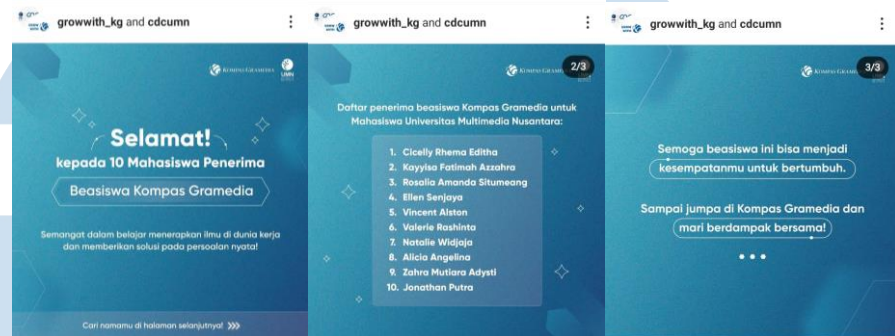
growwith_kg and cdcumn

KOMPAS GRAMEDIA

UMN

Selamat!

kepada 10 Mahasiswa Penerima

Beasiswa Kompas Gramedia

Semangat dalam belajar menerapkan ilmu di dunia kerja dan memberikan solusi pada persoalan nyata!

Cari namamu di halaman selanjutnya! >>>

growwith_kg and cdcumn

KOMPAS GRAMEDIA

2/3

Daftar penerima beasiswa Kompas Gramedia untuk Mahasiswa Universitas Multimedia Nusantara:

1. Cicelly Rhema Editha
2. Kayyisa Fatimah Azzahra
3. Rosalia Amanda Situmeang
4. Ellen Senjaya
5. Vincent Alston
6. Valerie Rashinta
7. Natalie Widjaja
8. Alicia Angelina
9. Zahra Mutiara Adysti
10. Jonathan Putra

growwith_kg and cdcumn

KOMPAS GRAMEDIA

3/3

Semoga beasiswa ini bisa menjadi kesempatanmu untuk bertumbuh.

Sampai jumpa di Kompas Gramedia dan mari berdampak bersama!

• • •